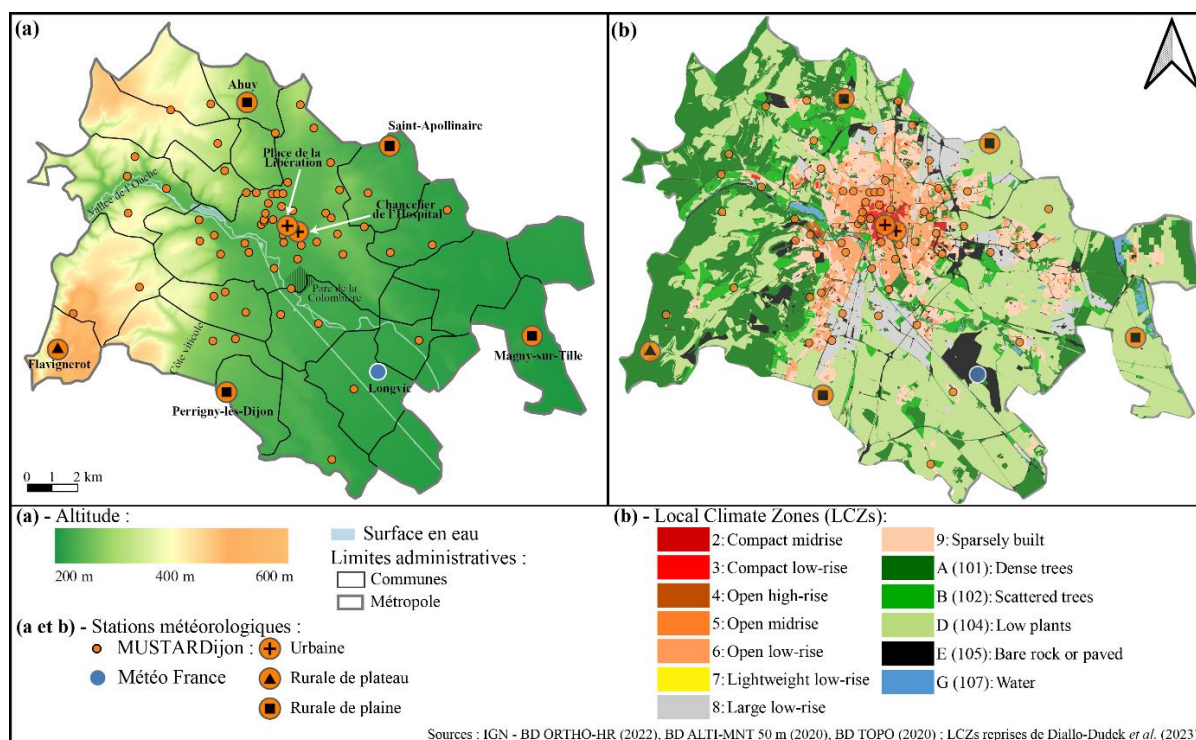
(a)

Ahuy

Saint-Apollinaire

Place de la Libération

Vallée de l'Ouche

Chancelier de l'Hospital

Parc de la Colombière

Côte viticole

Flavignerot

Magny-sur-Tille

Longvic

Perrigny-lès-Dijon

0 1 2 km

(b)

(a) - Altitude :

200 m 400 m 600 m

Surface en eau

Limites administratives :

Communes

Métropole

(a et b) - Stations météorologiques :

MUSTARDijon : Urbaine

Météo France Rurale de plateau

Rurale de plaine

(b) - Local Climate Zones (LCZs):

2: Compact midrise

3: Compact low-rise

4: Open high-rise

5: Open midrise

6: Open low-rise

7: Lightweight low-rise

8: Large low-rise

9: Sparsely built

A (101): Dense trees

B (102): Scattered trees

D (104): Low plants

E (105): Bare rock or paved

G (107): Water

Sources : IGN - BD ORTHO-HR (2022), BD ALTI-MNT 50 m (2020), BD TOPO (2020) ; LCZs reprises de Diallo-Dudek et al. (2023)